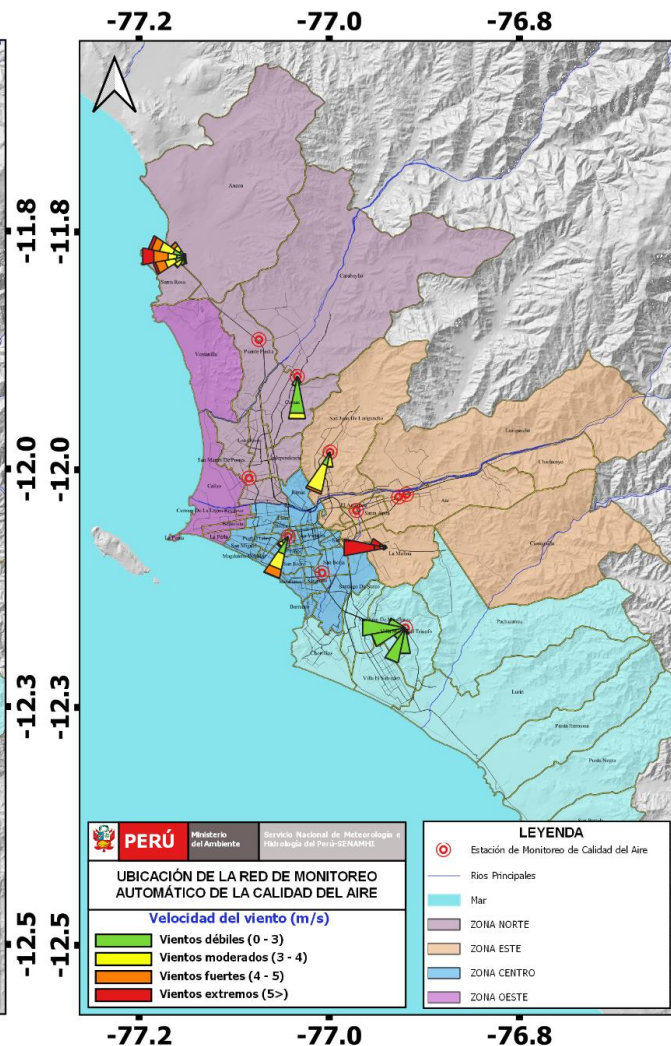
-77.2 -77.0 -76.8

-11.8 -11.8

-12.0 -12.0

-12.3 -12.3

-12.5 -12.5

Ancon

Carabayllo

Santa Rosa

Ventanilla

Puente Piedra

Comas

San Juan De Lurigancho

Lurigancho

Chaclacayo

Independencia

San Martin De Porres

Callao

Rimac

Ate

Carmen De La Legua Reynoso

Bellavista

La Perla

La Punta

Santa Anita

El Agustino

La Molina

Cieneguilla

Magdalena Del Mar

San Miguel

San Borja

Surquillo

Santiago De Surco

Barranco

Chorrillos

Villa El Salvador

Villa Maria Del Triunfo

Pachacamac

Lurin

Punta Hermosa

Punta Negra

PERÚ Ministerio del Ambiente Servicio Nacional de Meteorología e Hidrología del Perú-SENAMHI

UBICACIÓN DE LA RED DE MONITOREO AUTOMÁTICO DE LA CALIDAD DEL AIRE

Velocidad del viento (m/s)

Vientos débiles (0 - 3)

Vientos moderados (3 - 4)

Vientos fuertes (4 - 5)

Vientos extremos (5>)

LEYENDA

Estación de Monitoreo de Calidad del Aire

Rios Principales

Mar

ZONA NORTE

ZONA ESTE

ZONA CENTRO

ZONA OESTE

-77.2 -77.0 -76.8